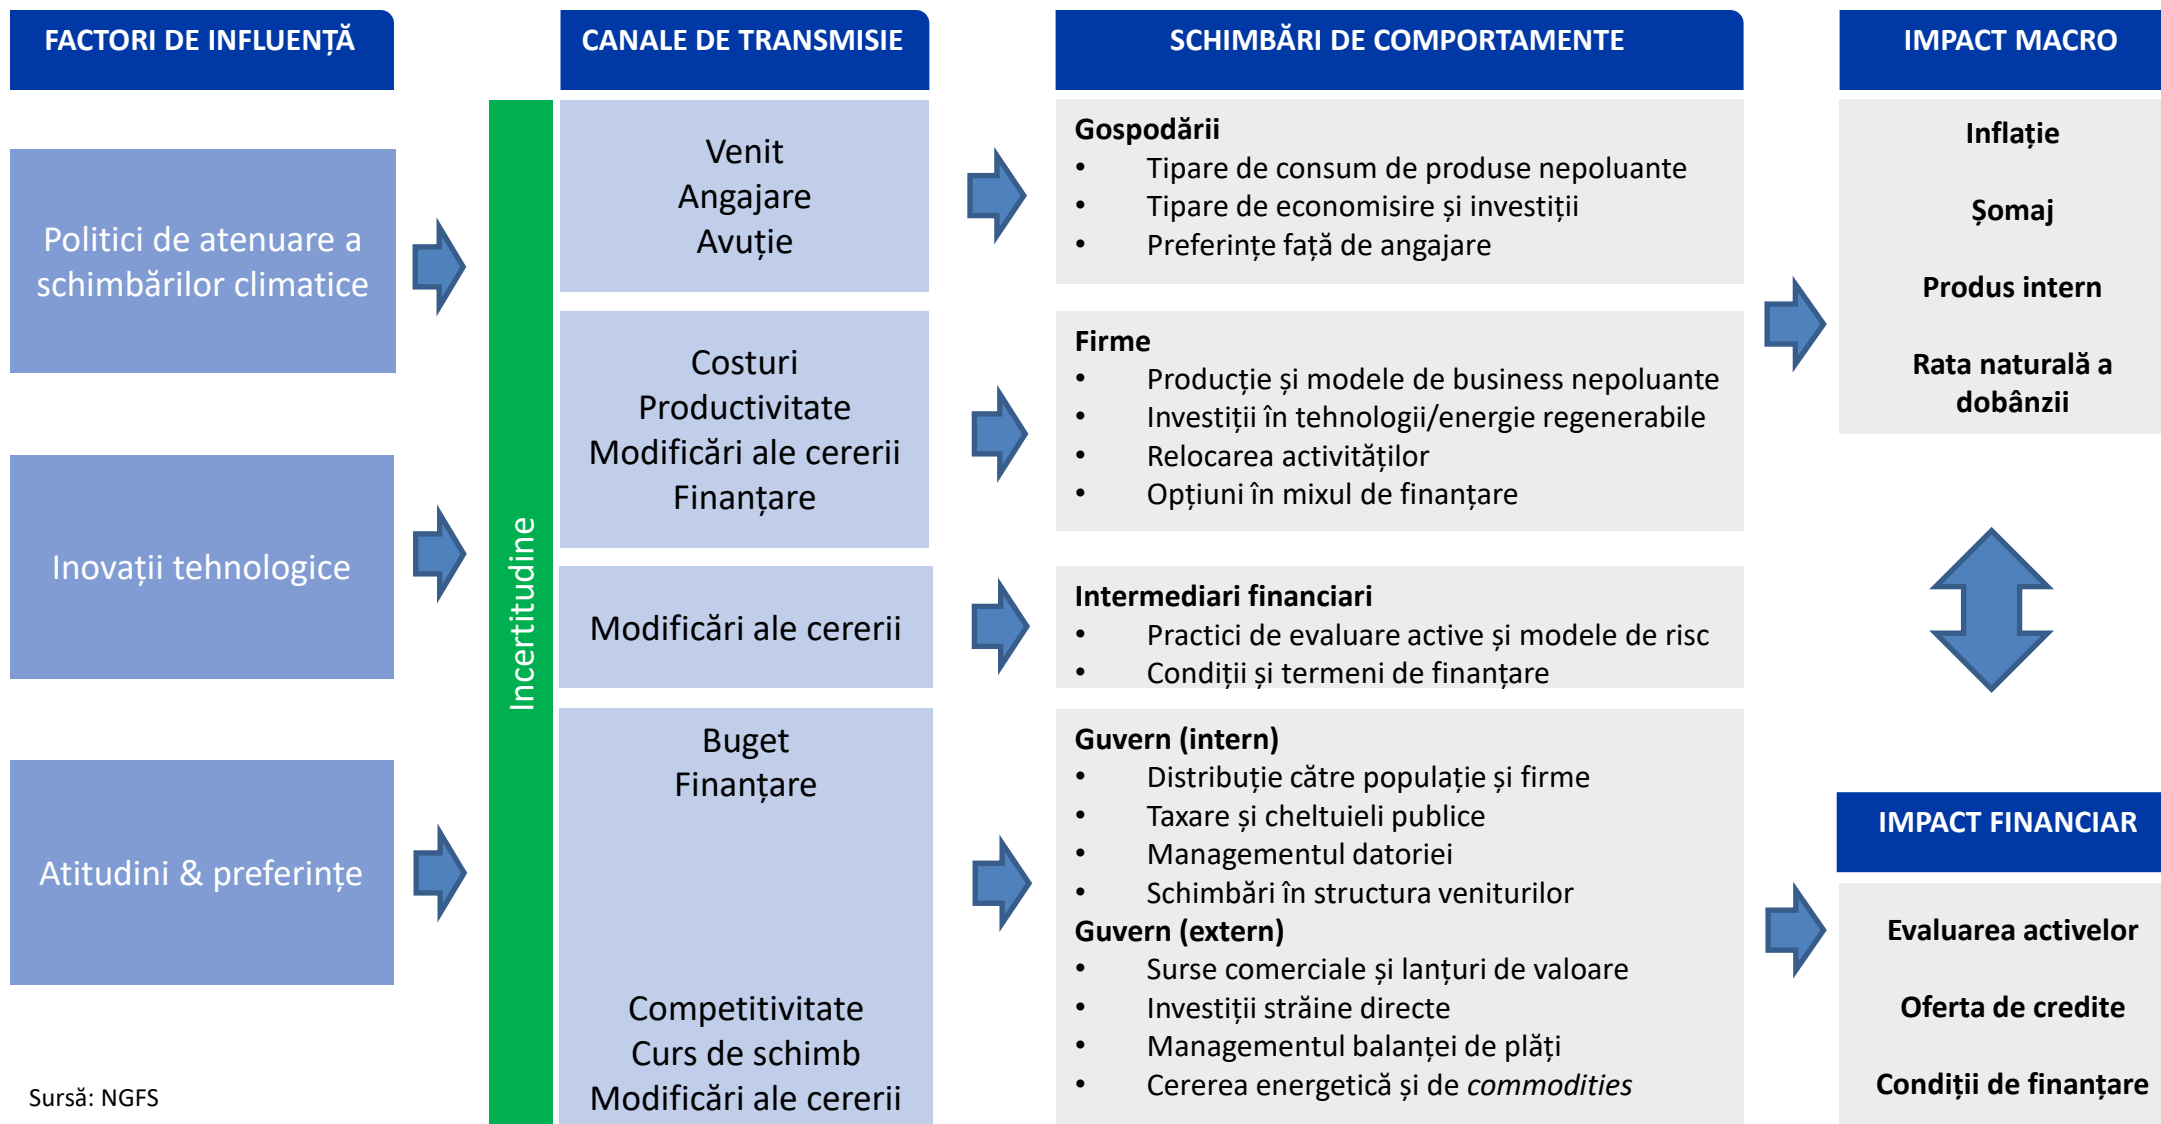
FACTORI DE INFLUENȚĂ

Politici de atenuare a schimbărilor climatice

Inovații tehnologice

Atitudini & preferințe

Sursă: NGFS

Incertitudine

CANALE DE TRANSMISIE

Venit
Angajare
Avuție

Costuri
Productivitate
Modificări ale cererii
Finanțare

Modificări ale cererii

Buget
Finanțare

Competitivitate
Curs de schimb
Modificări ale cererii

SCHIMBĂRI DE COMPORTAMENTE

Gospodării
• Tipare de consum de produse nepoluante
• Tipare de economisire și investiții
• Preferințe față de angajare

Firme
• Producție și modele de business nepoluante
• Investiții în tehnologii/energie regenerabile
• Relocarea activităților
• Opțiuni în mixul de finanțare

Intermediari financiari
• Practici de evaluare active și modele de risc
• Condiții și termeni de finanțare

Guvern (intern)
• Distribuție către populație și firme
• Taxare și cheltuieli publice
• Managementul datoriei
• Schimbări în structura veniturilor
Guvern (extern)
• Surse comerciale și lanțuri de valoare
• Investiții străine directe
• Managementul balanței de plăți
• Cererea energetică și de *commodities*

IMPACT MACRO

Inflație

Șomaj

Produs intern

Rata naturală a dobânzii

IMPACT FINANCIAR

Evaluarea activelor

Oferta de credite

Condiții de finanțare